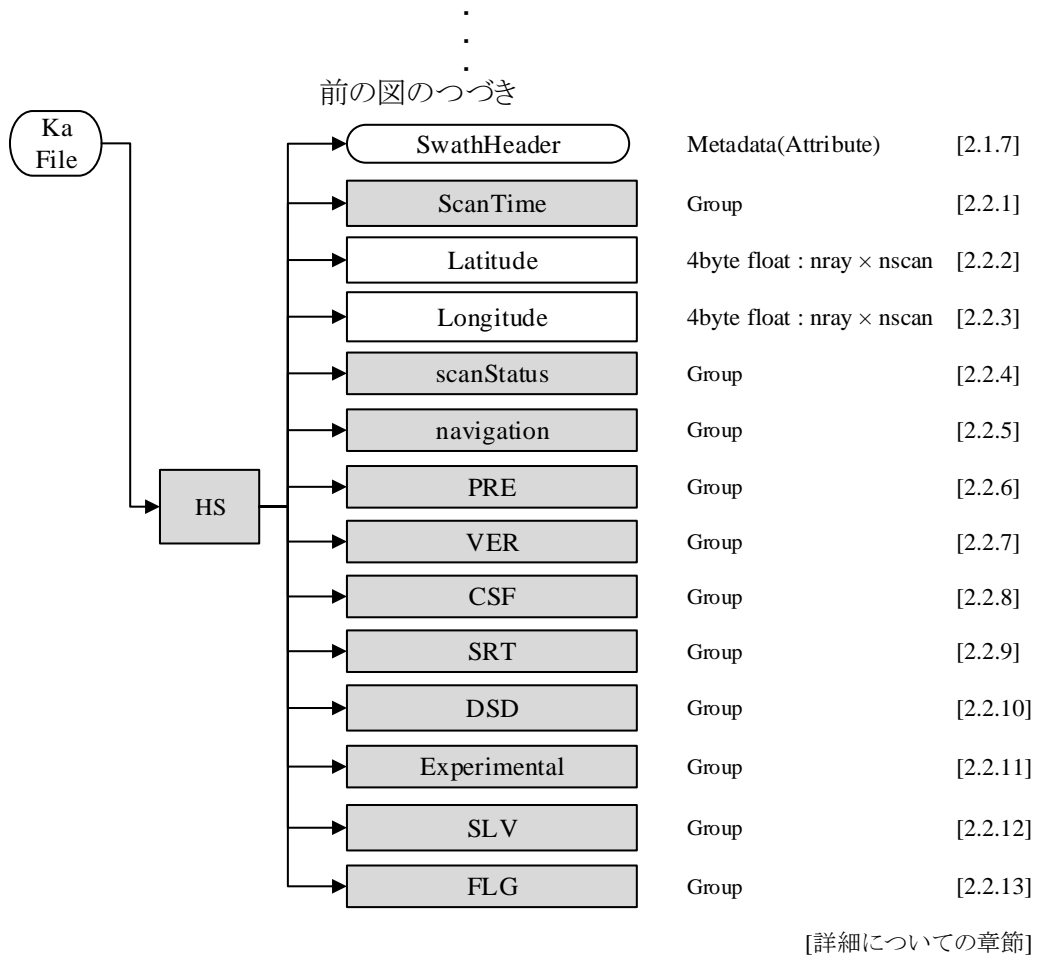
.
.
.
前の図のつづき

Ka File

HS

SwathHeader Metadata(Attribute) [2.1.7]

ScanTime Group [2.2.1]

Latitude 4byte float : nray $\times$ nscan [2.2.2]

Longitude 4byte float : nray $\times$ nscan [2.2.3]

scanStatus Group [2.2.4]

navigation Group [2.2.5]

PRE Group [2.2.6]

VER Group [2.2.7]

CSF Group [2.2.8]

SRT Group [2.2.9]

DSD Group [2.2.10]

Experimental Group [2.2.11]

SLV Group [2.2.12]

FLG Group [2.2.13]

[詳細についての章節]